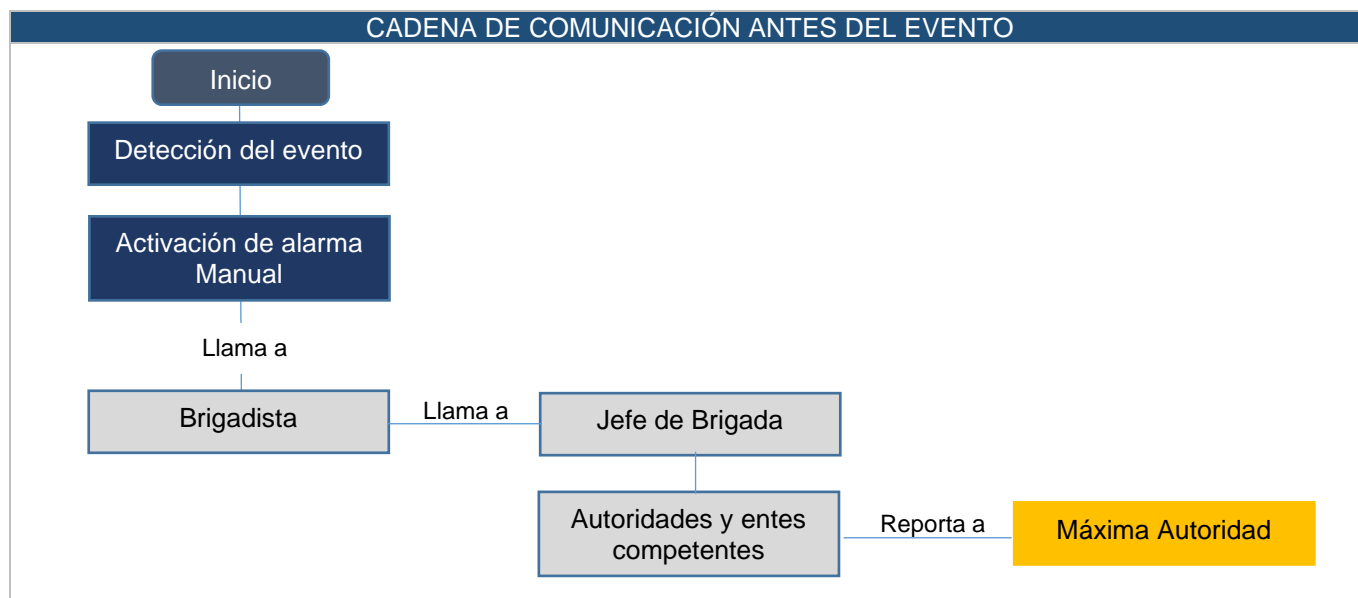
CADENA DE COMUNICACIÓN ANTES DEL EVENTO

Inicio

Detección del evento

Activación de alarma Manual

Llama a

Brigadista

Llama a

Jefe de Brigada

Autoridades y entes competentes

Reporta a

Máxima Autoridad